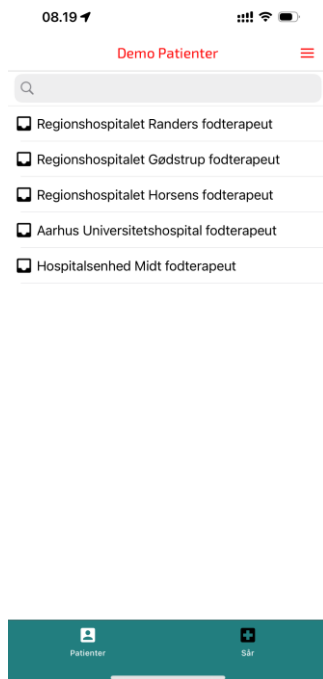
08.19

Demo Patienter

Regionshospitalet Randers fodterapeut

Regionshospitalet Gødstrup fodterapeut

Regionshospitalet Horsens fodterapeut

Aarhus Universitetshospital fodterapeut

Hospitalsenhed Midt fodterapeut

Patienter

Sår